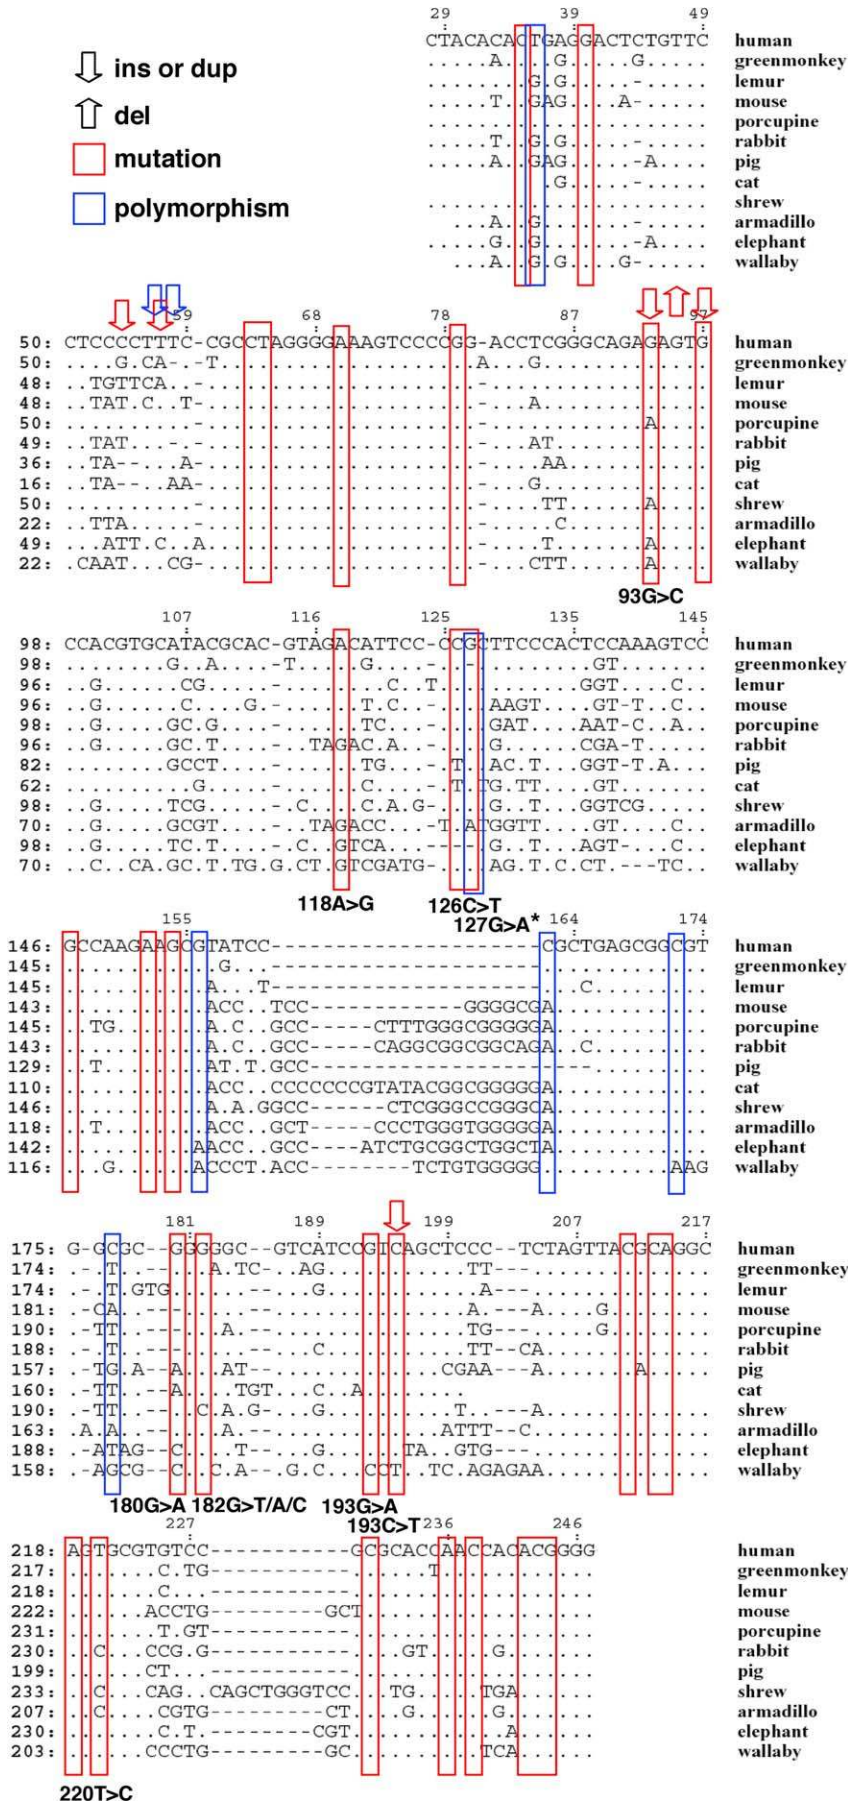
ins or dup
del
mutation
polymorphism

29 39 49
CTACACACTGAGGACTCTGTTC human
.....A...G.....G..... greenmonkey
.........G.G....-..... lemur
.....T...GAG....A-..... mouse
.....................: porcupine
.....T...G.G....-..... rabbit
.....A...GAG....-A..... pig
..........G.....-..... cat
..................... shrew
......A...G.......-..... armadillo
.....G...G.......-A..... elephant
....A...G.G.....G-..... wallaby

59 68 78 87 97
50: CTCCCCTTTC-CGCCTAGGGGAAAGTCCCCGG-ACCTCGGGCAGAGAGTG human
50: ....G.CA-..T.................A...G.......... greenmonkey
48: ..TGTTCA..-.....................-.............. lemur
48: ..TAT.C..T-.....................-...A.......... mouse
50: ..........-.....................-.........A.... porcupine
49: ..TAT..-..-.....................-...AT......... rabbit
36: ..TA--...A-.....................-....AA........ pig
16: ..TA--..AA-.....................-...G.......... cat
50: ..........-.....................-....TT.....A.. shrew
22: ..TTA.....-.....................-.....C........ armadillo
49: ...ATT.C..A.....................-....T......A.. elephant
22: .CAAT...CG-.....................-...CTT.....A.. wallaby
93G>C

107 116 125 135 145
98: CCACGTGCATACGCAC-GTAGACATTCC-CCGCTTCCCACTCCAAAGTCC human
98: ........G..A.....T.....G.....-..........GT....... greenmonkey
96: ..G.......CG......-......C..T.-.........GGT..T..C.. lemur
96: ..G......C....G.....-....T.C..-...AAGT....GT-T..C.. mouse
98: ..G......GC.G.......-....TC...-...GAT....AAT-C..A.. porcupine
96: ..G......GC.T......-..TAGAC.A..-...G.....CGA-T..... rabbit
82: ........GCCT.......-.....TG....-.T.AC.T...GGT-T.A... pig
62: ..........G........-.....C.....-.T.G.TT...GT....... cat
98: ..G.......TCG......-..C...C.A.G-...G..T...GGTCG..... shrew
70: ..G.......GCGT.....-..TAGACC...-T.ATGGTT....GT....C.. armadillo
98: ..G.......TC.T.....-..C..GTCA..-...G..T...AGT-...C.. elephant
70: ..C..CA.GC.T.TG.G.CT.GTCGATG-...AG.T.C.CT.---TC.. wallaby
118A>G 126C>T
127G>A*

155 164 174
146: GCCAAGAAGCGTATCC---------------------CGCTGAGCGGCGT human
145: ..........G...---------------------............ greenmonkey
145: ..........A...T----------------------.....C...... lemur
143: ..........ACC..TCC-----------GGGGCGA........... mouse
145: ..TG......A.C..GCC-----CTTTGGGCGGGGGA........... porcupine
143: ..........A.C..GCC-----CAGGCGGCGGCAGA..C....... rabbit
129: ..T.......AT.T.GCC-------------------------..... pig
110: ..........ACC..CCCCCCCGTATACGGCGGGGGA........... cat
146: ..........A.A.GGCC------CTCGGGCCGGGCA........... shrew
118: ..T.......ACC..GCT-----CCCTGGGTGGGGGA........... armadillo
142: .........AACC..GCC----ATCTGCGGCTGGCTA........... elephant
116: ...G.....ACCCT.ACC--------TCTGTGGGGG..........AAG wallaby

181 189 199 207 217
175: G-GCGC--GGGGGC--GTCATCCGTCAGCTCCC--TCTAGTTACGCAGGC human
174: .-.T.--..A.TC-..AG.........TT---............... greenmonkey
174: .-.T.GTG......--...G...........A---............. lemur
181: .-CA..--......--..............A.---A....G....... mouse
190: .-TT..--...A.--..............TG---.....G....... porcupine
188: .-.T..--......--...C...........TT--CA........... rabbit
157: .-TG.A--A...AT--.........CGAA---A.........A..... pig
160: .-TT..--A...TGT...C..A........ cat
190: .-TT..--..C.A.G-...G..........T.---A........... shrew
163: .A.A..--.....A.--............ATTT--C........... armadillo
188: .-ATAG--C....T--...G......TA..GTG---........... elephant
158: .-AGCG--C..C.A--.G.C...CCT..TC.AGAGAA........... wallaby
180G>A 182G>T/A/C 193G>A
193C>T

227 236 246
218: AGTGCGTGTCC-----------GCGCACCAACCACACGGGG human
217: .......C.TG-----------........T.......... greenmonkey
218: .......C.------------................... lemur
222: .......ACCTG---------GCT................ mouse
231: ........T.GT----------.................. porcupine
230: ..C...CCG.G-----------....GT......G...... rabbit
199: .......CT.------------.................. pig
233: ..C...CAG..CAGCTGGGTCC...TG......TGA.... shrew
207: ..C....CCGTG---------CT...G.......G..... armadillo
230: .......C.T.--------CGT............A..... elephant
203: .......CCCTG---------GC...........TCA.... wallaby
220T>C